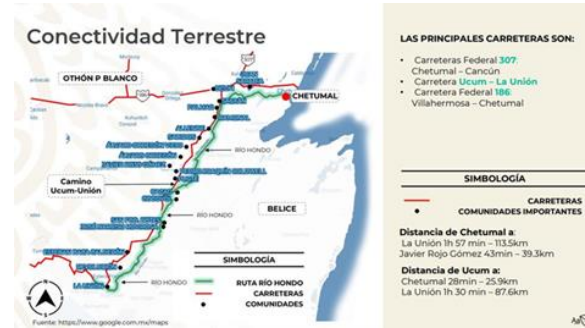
Conectividad Terrestre

OTHÓN P BLANCO

CHETUMAL

Camino Ucum-Unión

RÍO HONDO

RÍO HONDO

BELICE

RÍO HONDO

SIMBOLOGÍA

RUTA RÍO HONDO

CARRETERAS

COMUNIDADES

Fuente: https://www.google.com.mx/maps

LAS PRINCIPALES CARRETERAS SON:

• Carreteras Federal 307 Chetumal – Cancún
• Carretera Ucum – La Unión
• Carretera Federal 186 Villahermosa – Chetumal

SIMBOLOGÍA

CARRETERAS

COMUNIDADES IMPORTANTES

Distancia de Chetumal a:
La Unión 1h 57 min – 113.5km
Javier Rojo Gómez 43min – 39.3km

Distancia de Ucum a:
Chetumal 28min – 25.9km
La Unión 1h 30 min – 87.6km